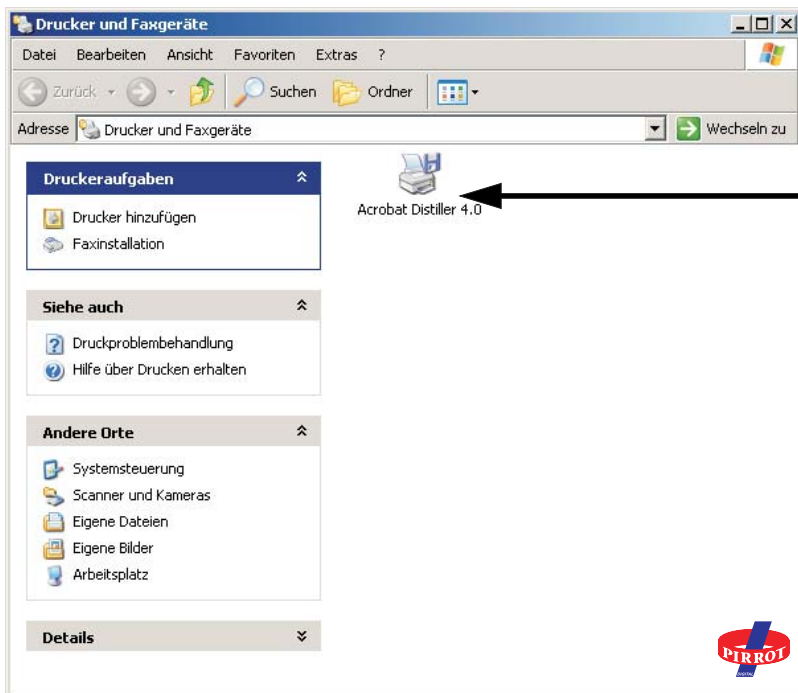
Drucker und Faxgeräte

Datei Bearbeiten Ansicht Favoriten Extras ?

Zurück Suchen Ordner

Adresse Drucker und Faxgeräte Wechseln zu

Druckeraufgaben

Drucker hinzufügen
Faxinstallation

Acrobat Distiller 4.0

Siehe auch

Druckproblembehandlung
Hilfe über Drucken erhalten

Andere Orte

Systemsteuerung
Scanner und Kameras
Eigene Dateien
Eigene Bilder
Arbeitsplatz

Details

PIRROT